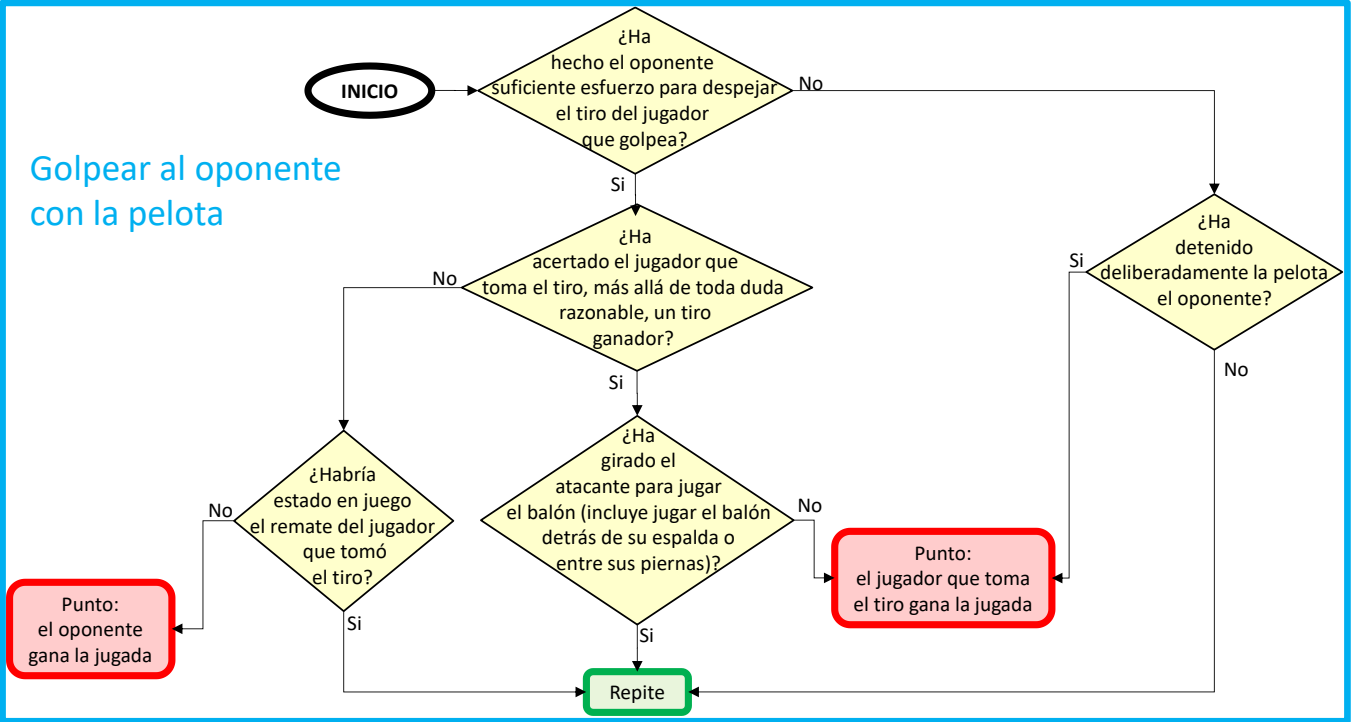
Golpear al oponente con la pelota

INICIO

¿Ha hecho el oponente suficiente esfuerzo para despejar el tiro del jugador que golpea?

No

Si

¿Ha acertado el jugador que toma el tiro, más allá de toda duda razonable, un tiro ganador?

No

Si

¿Ha detenido deliberadamente la pelota el oponente?

Si

No

¿Habría estado en juego el remate del jugador que tomó el tiro?

No

Si

¿Ha girado el atacante para jugar el balón (incluye jugar el balón detrás de su espalda o entre sus piernas)?

No

Si

Punto: el oponente gana la jugada

Punto: el jugador que toma el tiro gana la jugada

Repite